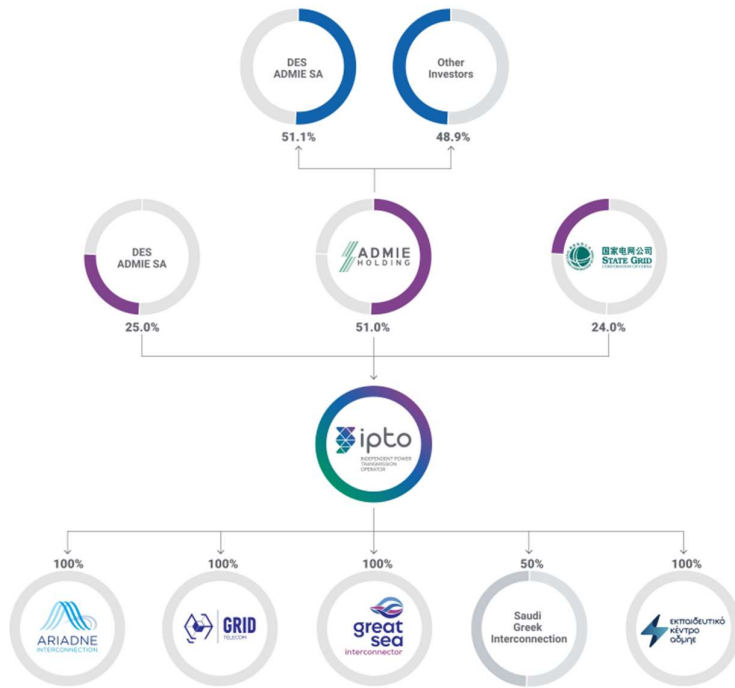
DES ADMIE SA

51.1%

Other Investors

48.9%

DES ADMIE SA

25.0%

ADMIE HOLDING

51.0%

国家电网公司 STATE GRID CORPORATION OF CHINA

24.0%

ipto INDEPENDENT POWER TRANSMISSION OPERATOR

100%

ARIADNE INTERCONNECTION

100%

GRID TELECOM

100%

great sea interconnector

50%

Saudi Greek Interconnection

100%

εκπαιδευτικό κέντρο αδμηε